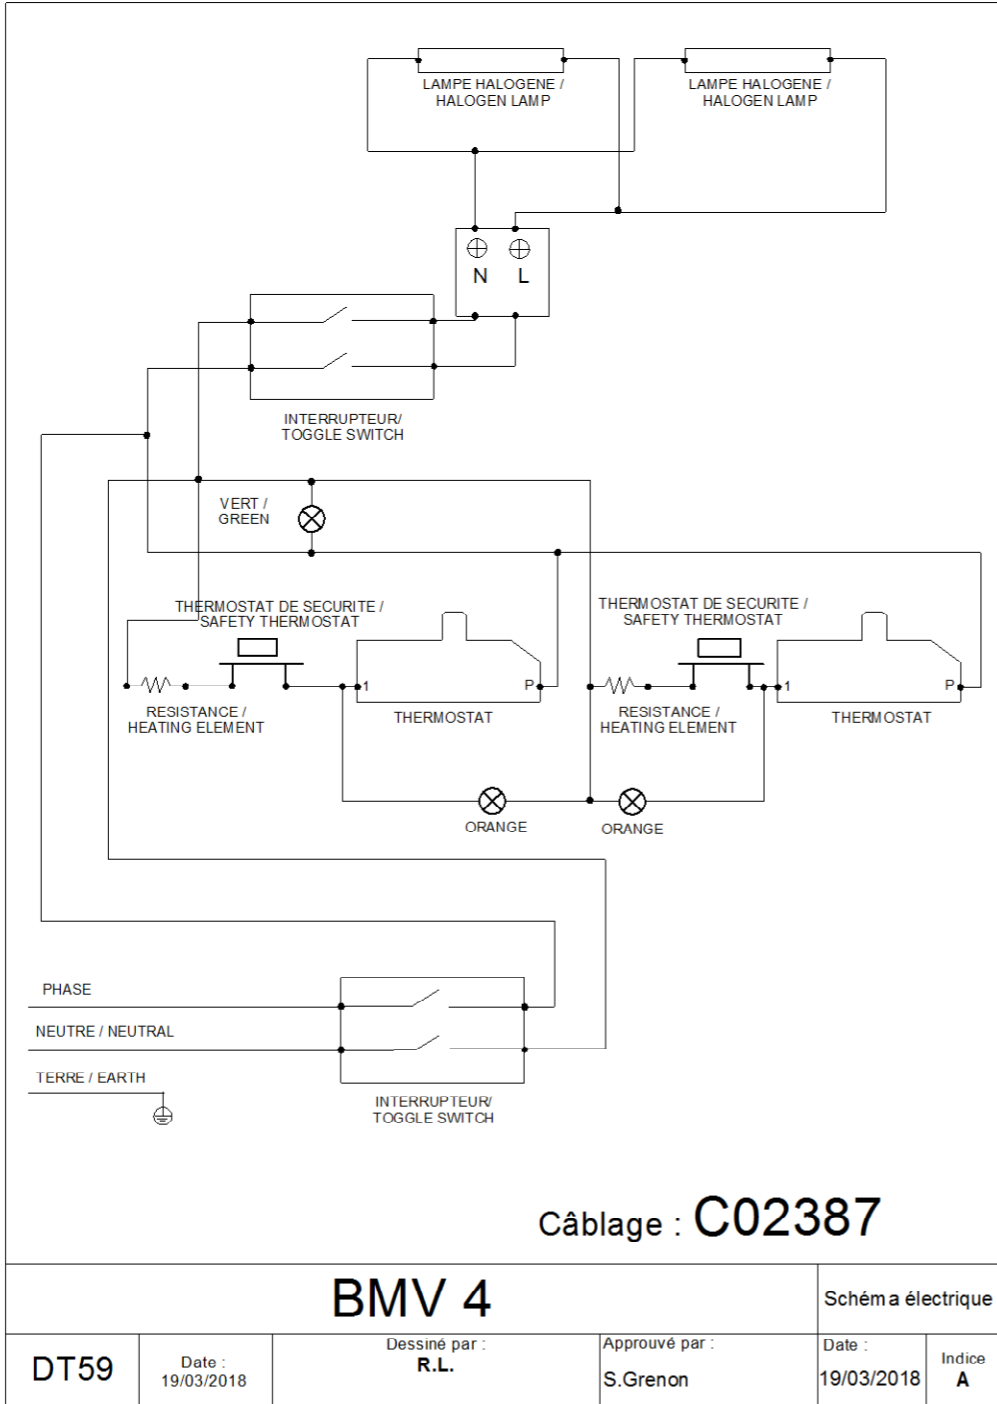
LAMPE HALOGENE /
HALOGEN LAMP

LAMPE HALOGENE /
HALOGEN LAMP

N L

INTERRUPTEUR/
TOGGLE SWITCH

VERT /
GREEN

THERMOSTAT DE SECURITE /
SAFETY THERMOSTAT

THERMOSTAT DE SECURITE /
SAFETY THERMOSTAT

1 P

1 P

RESISTANCE /
HEATING ELEMENT

THERMOSTAT

RESISTANCE /
HEATING ELEMENT

THERMOSTAT

ORANGE

ORANGE

PHASE

NEUTRE / NEUTRAL

TERRE / EARTH

INTERRUPTEUR/
TOGGLE SWITCH

Câblage : C02387

| BMV 4 | | | | Schéma électrique | |
|---|---|---|---|---|---|
| DT59 | Date : 19/03/2018 | Dessiné par : R.L. | Approuvé par : S.Grenon | Date : 19/03/2018 | Indice A |